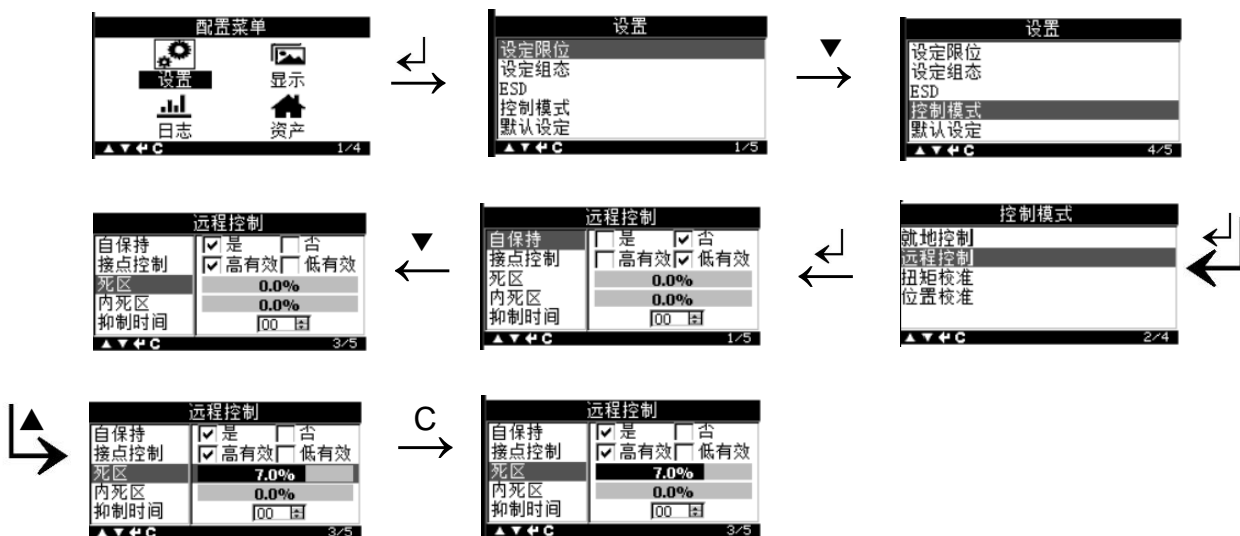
配置菜单
设置 显示
日志 资产
▲▼↵C 1/4

设置
设定限位
设定组态
ESD
控制模式
默认设定
▲▼↵C 1/5

▼

设置
设定限位
设定组态
ESD
控制模式
默认设定
▲▼↵C 4/5

控制模式
就地控制
远程控制
扭矩校准
位置校准
▲▼↵C 2/4

远程控制
自保持 是 ☑ 否
接点控制 高有效 ☑ 低有效
死区 0.0%
内死区 0.0%
抑制时间 00
▲▼↵C 1/5

▼

远程控制
自保持 ☑ 是 否
接点控制 ☑ 高有效 低有效
死区 0.0%
内死区 0.0%
抑制时间 00
▲▼↵C 3/5

▲

远程控制
自保持 ☑ 是 否
接点控制 ☑ 高有效 低有效
死区 7.0%
内死区 0.0%
抑制时间 00
▲▼↵C 3/5

C

远程控制
自保持 ☑ 是 否
接点控制 ☑ 高有效 低有效
死区 7.0%
内死区 0.0%
抑制时间 00
▲▼↵C 3/5